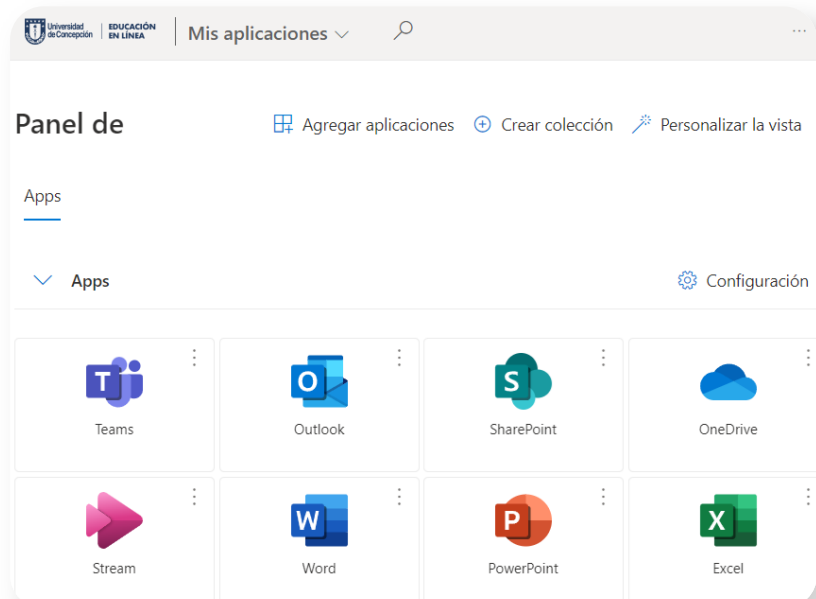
Universidad de Concepción | EDUCACIÓN EN LÍNEA

Mis aplicaciones

Panel de

Agregar aplicaciones

Crear colección

Personalizar la vista

Apps

Apps

Configuración

Teams

Outlook

SharePoint

OneDrive

Stream

Word

PowerPoint

Excel